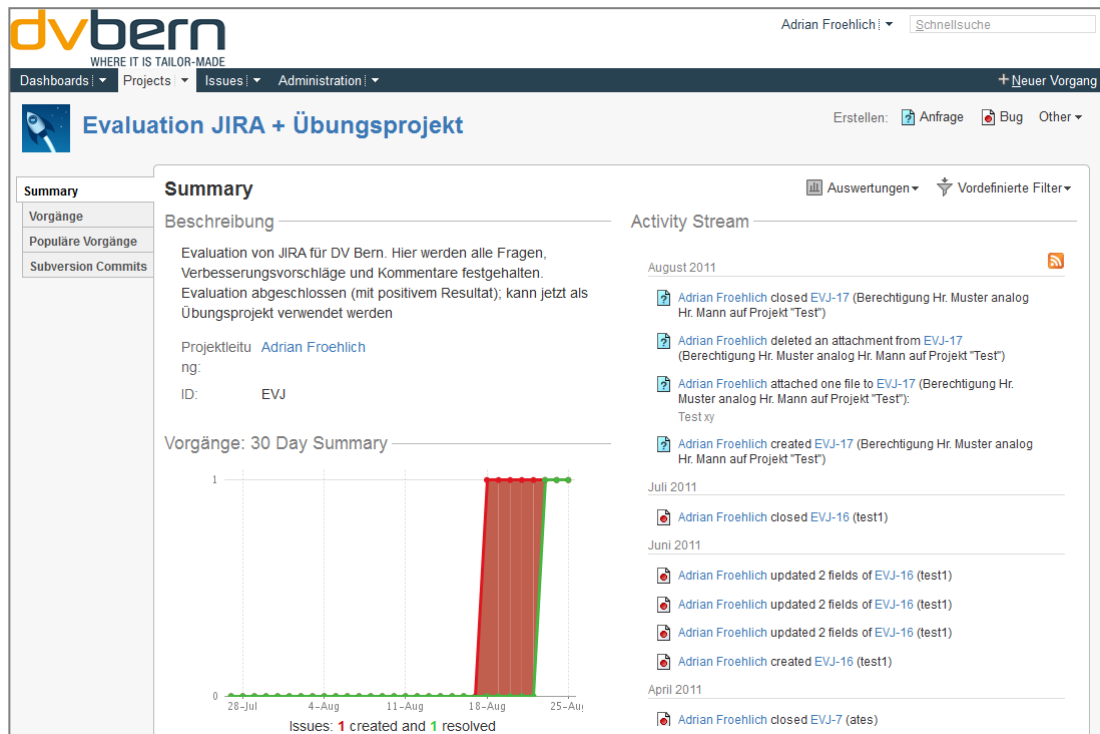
dvbern
WHERE IT IS TAILOR-MADE

Adrian Froehlich ▾ Schnellsuche

Dashboards ▾ Projects ▾ Issues ▾ Administration ▾ + Neuer Vorgang

Evaluation JIRA + Übungsprojekt

Erstellen: Anfrage Bug Other ▾

Summary
Vorgänge
Populäre Vorgänge
Subversion Commits

Summary

Auswertungen ▾ Vordefinierte Filter ▾

Beschreibung

Evaluation von JIRA für DV Bern. Hier werden alle Fragen, Verbesserungsvorschläge und Kommentare festgehalten. Evaluation abgeschlossen (mit positivem Resultat); kann jetzt als Übungsprojekt verwendet werden

Projektleitung: Adrian Froehlich

ID: EVJ

Vorgänge: 30 Day Summary

1
0
28-Jul 4-Aug 11-Aug 18-Aug 25-Aug

Issues: 1 created and 1 resolved

Activity Stream

August 2011

Adrian Froehlich closed EVJ-17 (Berechtigung Hr. Muster analog Hr. Mann auf Projekt "Test")

Adrian Froehlich deleted an attachment from EVJ-17 (Berechtigung Hr. Muster analog Hr. Mann auf Projekt "Test")

Adrian Froehlich attached one file to EVJ-17 (Berechtigung Hr. Muster analog Hr. Mann auf Projekt "Test"):
Test xy

Adrian Froehlich created EVJ-17 (Berechtigung Hr. Muster analog Hr. Mann auf Projekt "Test")

Juli 2011

Adrian Froehlich closed EVJ-16 (test1)

Juni 2011

Adrian Froehlich updated 2 fields of EVJ-16 (test1)

Adrian Froehlich updated 2 fields of EVJ-16 (test1)

Adrian Froehlich updated 2 fields of EVJ-16 (test1)

Adrian Froehlich created EVJ-16 (test1)

April 2011

Adrian Froehlich closed EVJ-7 (ates)